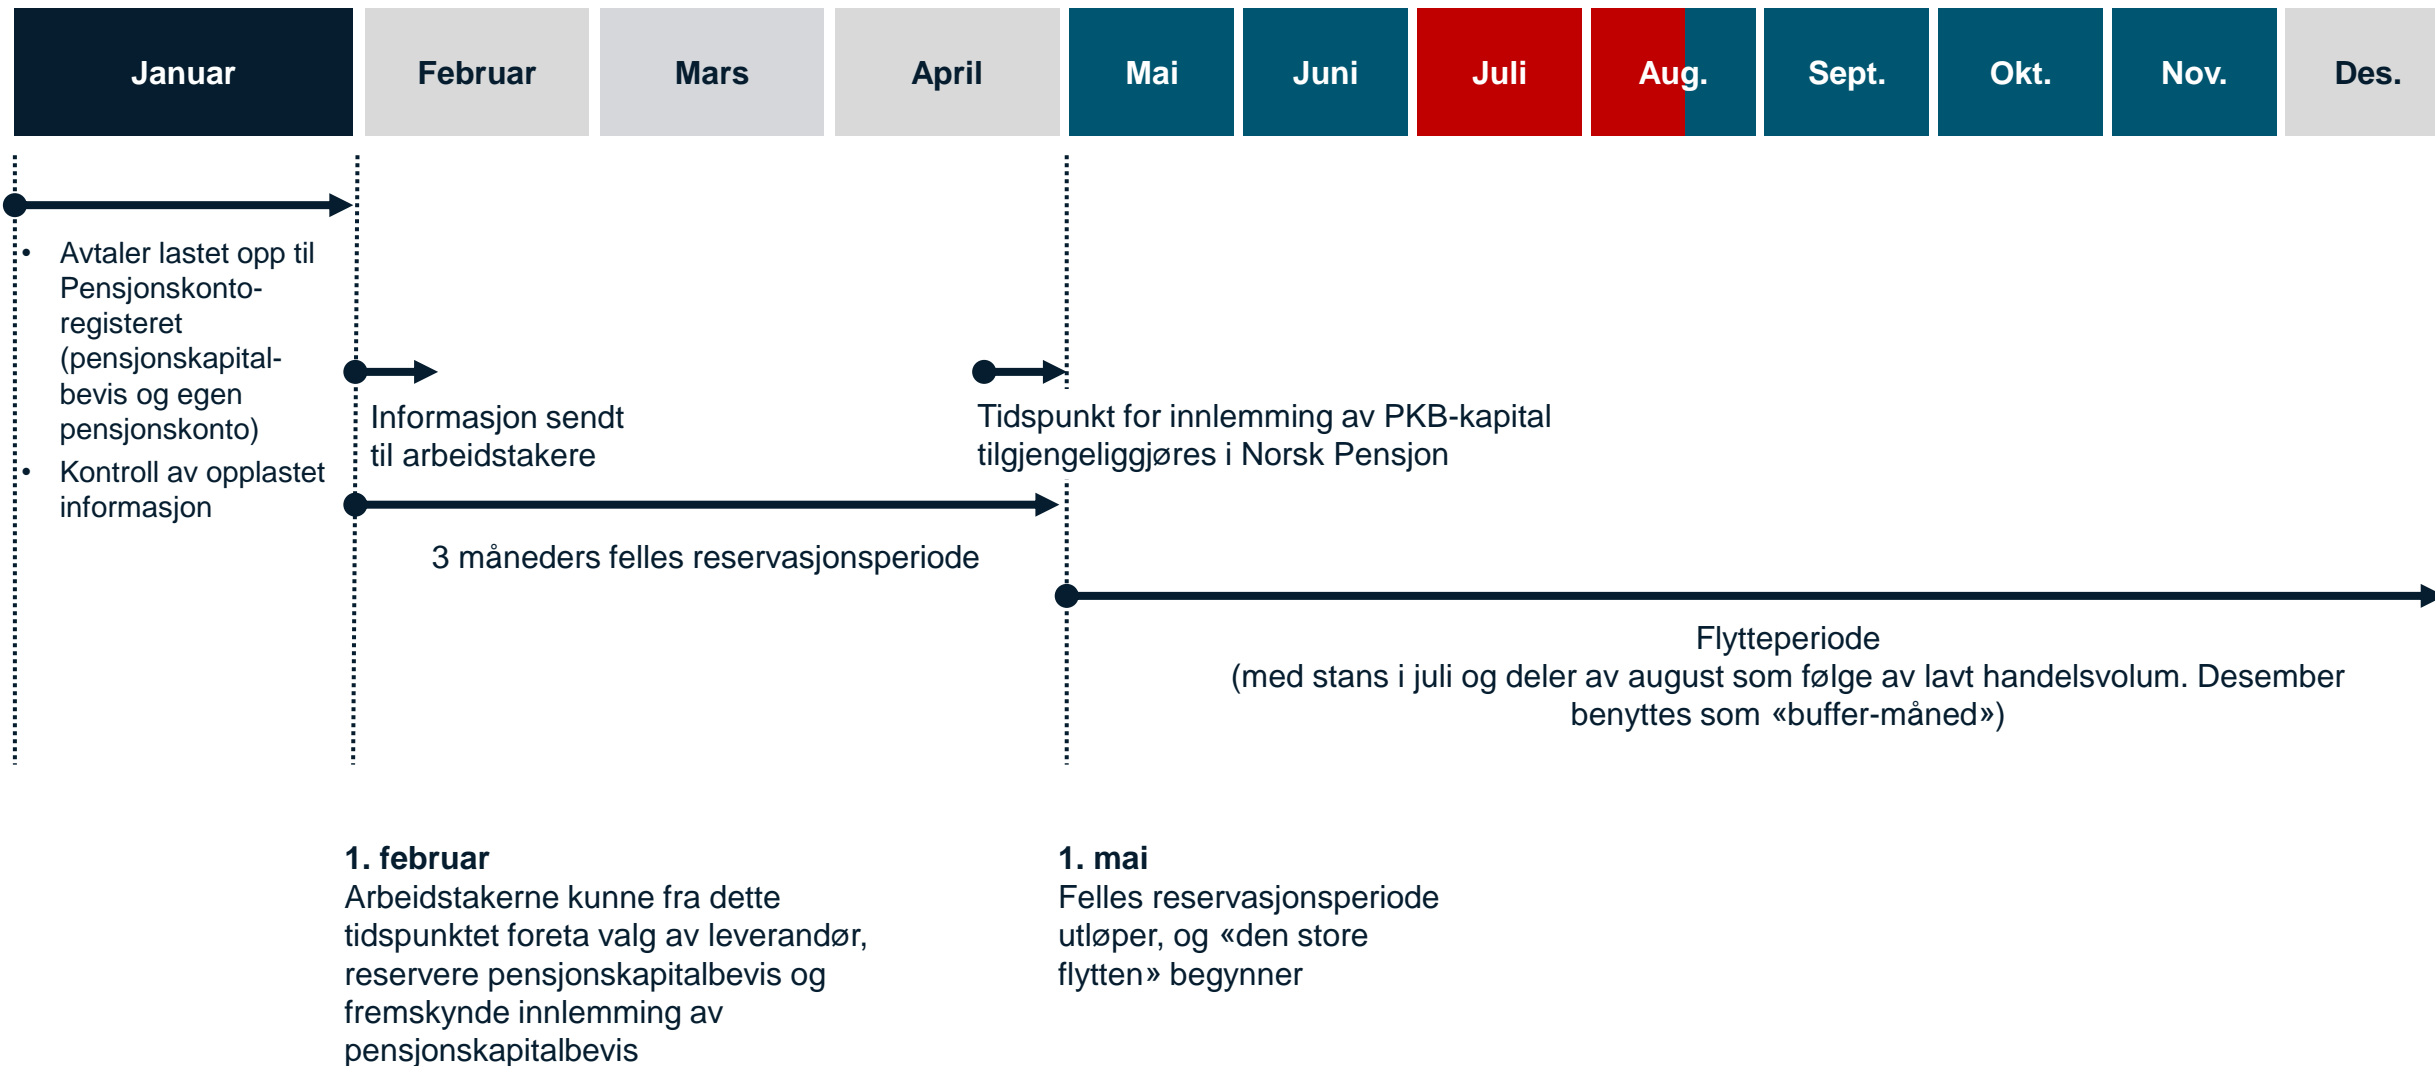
Januar | Februar | Mars | April | Mai | Juni | Juli | Aug. | Sept. | Okt. | Nov. | Des.

- Avtaler lastet opp til Pensjonskonto-registeret (pensjonskapital-bevis og egen pensjonskonto)
- Kontroll av opplastet informasjon

Informasjon sendt til arbeidstakere

Tidspunkt for innlemming av PKB-kapital tilgjengeliggjøres i Norsk Pensjon

3 måneders felles reservasjonsperiode

Flytteperiode
(med stans i juli og deler av august som følge av lavt handelsvolum. Desember benyttes som «buffer-måned»)

**1. februar**
Arbeidstakerne kunne fra dette tidspunktet foreta valg av leverandør, reservere pensjonskapitalbevis og fremskynde innlemming av pensjonskapitalbevis

**1. mai**
Felles reservasjonsperiode utløper, og «den store flytten» begynner